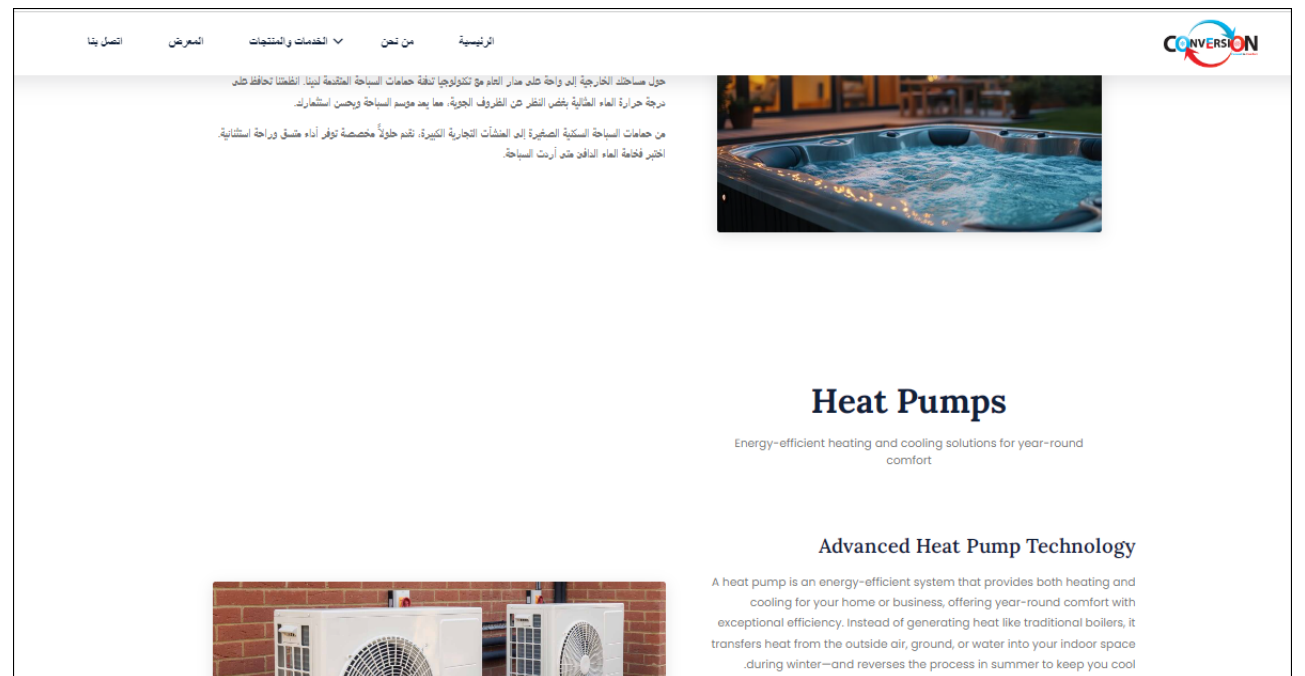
CONVERSION

الرئيسية
من نحن
الخدمات والمنتجات
المعرض
اتصل بنا

حول مساحتك الخارجية إلى واحة على مدار العام مع تكنولوجيا تدفئة حمامات السباحة المتقدمة لدينا. أنظمتنا تحافظ على درجة حرارة الماء المثالية بغض النظر عن الظروف الجوية، مما يمد موسم السباحة ويحسن استثمارك.

من حمامات السباحة السكنية الصغيرة إلى المنشآت التجارية الكبيرة، نقدم حلولاً مخصصة توفر أداء متسق وراحة استثنائية. اختبر فخامة الماء الدافئ متى أردت السباحة.

Heat Pumps

Energy-efficient heating and cooling solutions for year-round comfort

Advanced Heat Pump Technology

A heat pump is an energy-efficient system that provides both heating and cooling for your home or business, offering year-round comfort with exceptional efficiency. Instead of generating heat like traditional boilers, it transfers heat from the outside air, ground, or water into your indoor space during winter—and reverses the process in summer to keep you cool.